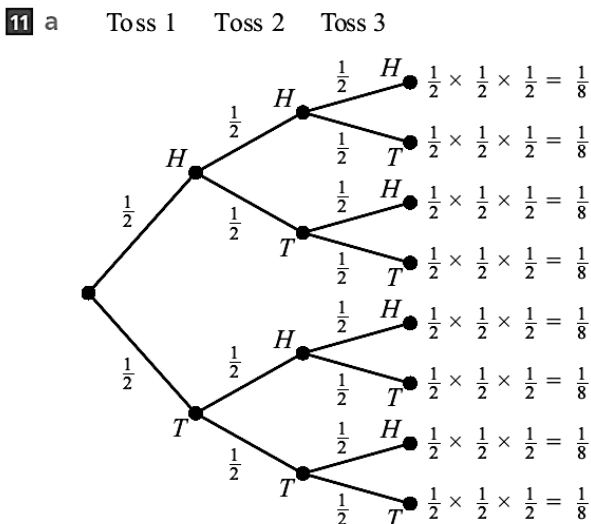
11 a Toss 1 Toss 2 Toss 3

$\frac{1}{2}$ H $\frac{1}{2}$ H $\frac{1}{2}$ H $\frac{1}{2} \times \frac{1}{2} \times \frac{1}{2} = \frac{1}{8}$

$\frac{1}{2}$ T $\frac{1}{2} \times \frac{1}{2} \times \frac{1}{2} = \frac{1}{8}$

$\frac{1}{2}$ T $\frac{1}{2}$ H $\frac{1}{2} \times \frac{1}{2} \times \frac{1}{2} = \frac{1}{8}$

$\frac{1}{2}$ T $\frac{1}{2} \times \frac{1}{2} \times \frac{1}{2} = \frac{1}{8}$

$\frac{1}{2}$ T $\frac{1}{2}$ H $\frac{1}{2}$ H $\frac{1}{2} \times \frac{1}{2} \times \frac{1}{2} = \frac{1}{8}$

$\frac{1}{2}$ T $\frac{1}{2} \times \frac{1}{2} \times \frac{1}{2} = \frac{1}{8}$

$\frac{1}{2}$ T $\frac{1}{2}$ H $\frac{1}{2} \times \frac{1}{2} \times \frac{1}{2} = \frac{1}{8}$

$\frac{1}{2}$ T $\frac{1}{2} \times \frac{1}{2} \times \frac{1}{2} = \frac{1}{8}$